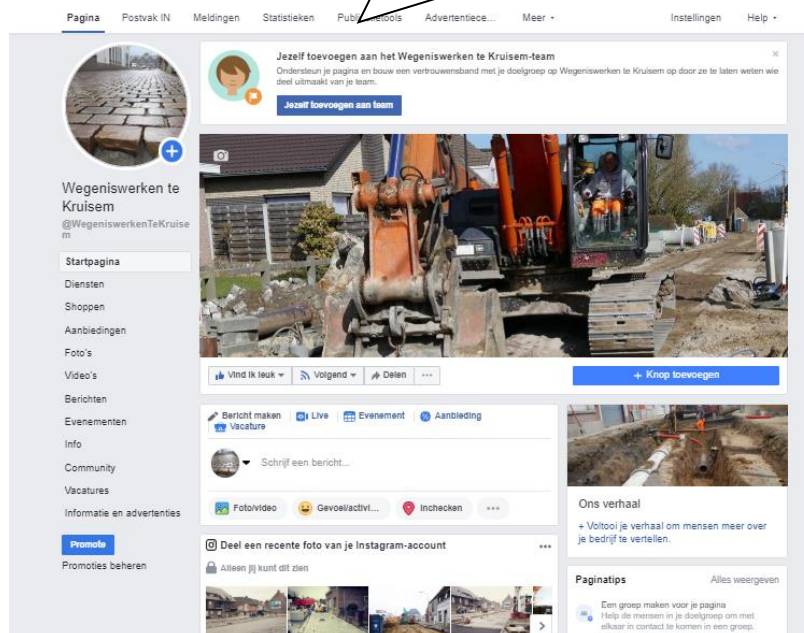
Pagina Postvak IN Meldingen Statistieken Publ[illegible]tools Advertentiece... Meer Instellingen Help

Jezelf toevoegen aan het Wegeniswerken te Kruisem-team
Ondersteun je pagina en bouw een vertrouwensband met je doelgroep op Wegeniswerken te Kruisem op door ze te laten weten wie deel uitmaakt van je team.
Jezelf toevoegen aan team

Wegeniswerken te Kruisem
@WegeniswerkenTeKruisem

Startpagina
Diensten
Shoppen
Aanbiedingen
Foto's
Video's
Berichten
Evenementen
Info
Community
Vacatures
Informatie en advertenties

Promote
Promoties beheren

Vind ik leuk Volgend Delen ...
+ Knop toevoegen

Bericht maken Live Evenement Aanbieding Vacature
Schrijf een bericht...
Foto/video Gevoel/activi... Inchecken ...

Deel een recente foto van je Instagram-account
Alleen jij kunt dit zien

Ons verhaal
+ Voltooi je verhaal om mensen meer over je bedrijf te vertellen.

Paginatips Alles weergeven
Een groep maken voor je pagina
Help de mensen in je doelgroep om met elkaar in contact te komen in een groep.